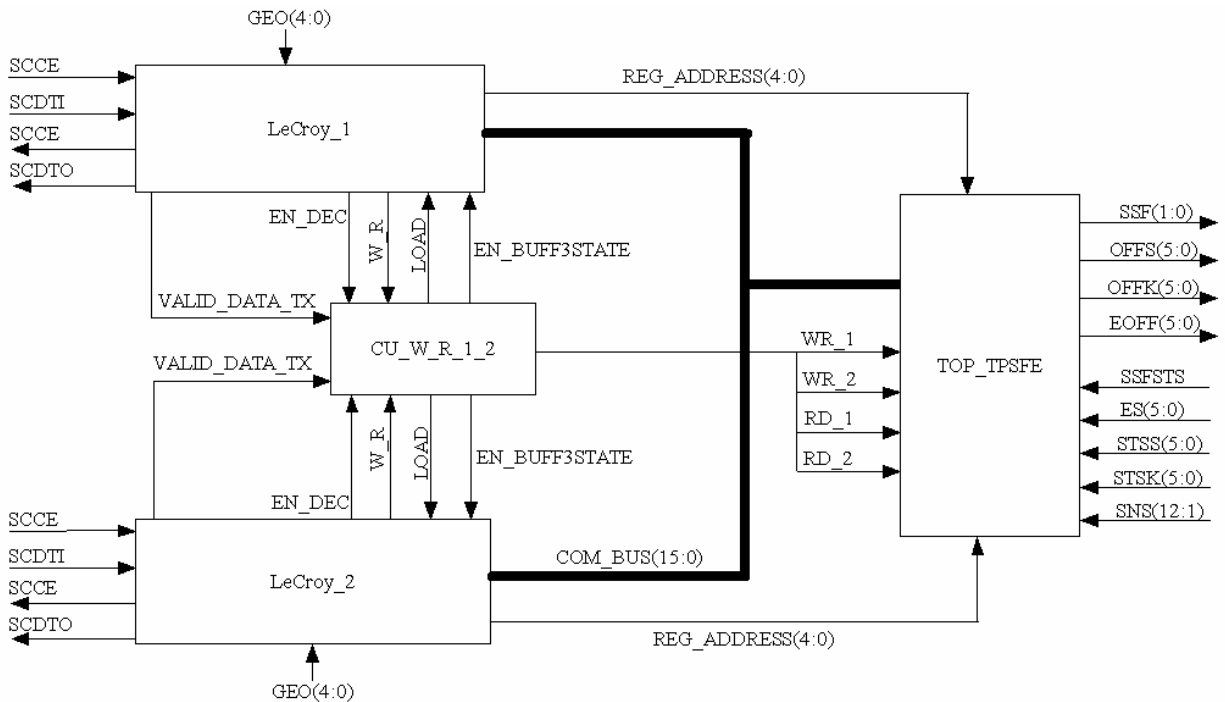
GEO(4:0)

SCCE
SCDTI
SCCE
SCDTO

LeCroy_1

REG_ADDRESS(4:0)

EN_DEC
W_R
LOAD
EN_BUFF3STATE

VALID_DATA_TX

CU_W_R_1_2

VALID_DATA_TX

WR_1
WR_2
RD_1
RD_2

TOP_TPSFE

SSF(1:0)
OFFS(5:0)
OFFK(5:0)
EOFF(5:0)
SSFSTS
ES(5:0)
STSS(5:0)
STSK(5:0)
SNS(12:1)

EN_DEC
W_R
LOAD
EN_BUFF3STATE

SCCE
SCDTI
SCCE
SCDTO

LeCroy_2

COM_BUS(15:0)

REG_ADDRESS(4:0)

GEO(4:0)